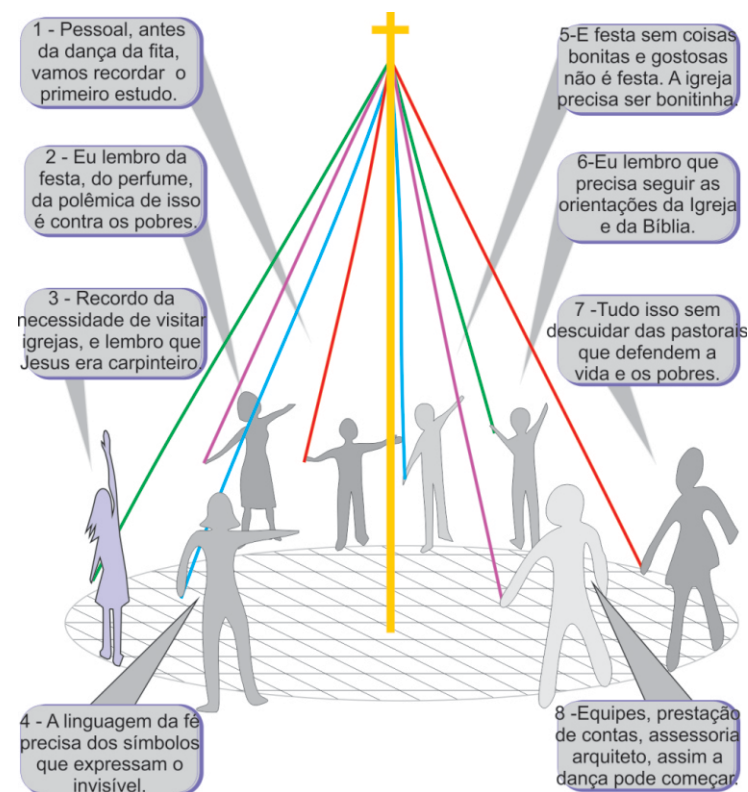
1 - Pessoal, antes da dança da fita, vamos recordar o primeiro estudo.

2 - Eu lembro da festa, do perfume, da polêmica de isso é contra os pobres.

3 - Recordo da necessidade de visitar igrejas, e lembro que Jesus era carpinteiro

4 - A linguagem da fé precisa dos símbolos que expressam o invisível.

5-E festa sem coisas bonitas e gostosas não é festa. A igreja precisa ser bonitinha.

6-Eu lembro que precisa seguir as orientações da Igreja e da Bíblia.

7 -Tudo isso sem descuidar das pastorais que defendem a vida e os pobres.

8 -Equipes, prestação de contas, assessoria arquiteto, assim a dança pode começar.